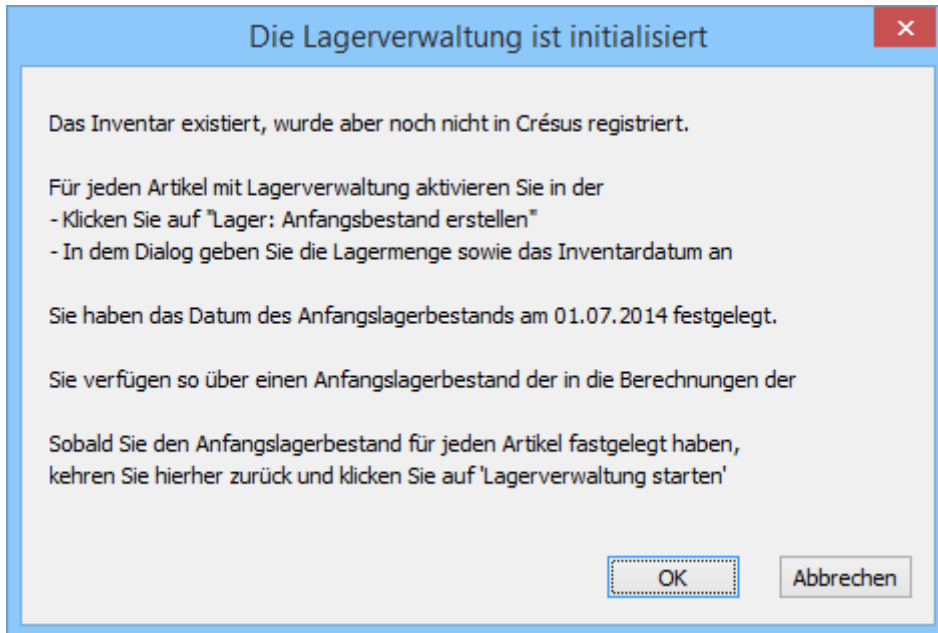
Die Lagerverwaltung ist initialisiert

×

Das Inventar existiert, wurde aber noch nicht in Crésus registriert.

Für jeden Artikel mit Lagerverwaltung aktivieren Sie in der
- Klicken Sie auf "Lager: Anfangsbestand erstellen"
- In dem Dialog geben Sie die Lagermenge sowie das Inventardatum an

Sie haben das Datum des Anfangslagerbestands am 01.07.2014 festgelegt.

Sie verfügen so über einen Anfangslagerbestand der in die Berechnungen der

Sobald Sie den Anfangslagerbestand für jeden Artikel fastgelegt haben, kehren Sie hierher zurück und klicken Sie auf 'Lagerverwaltung starten'

OK

Abbrechen